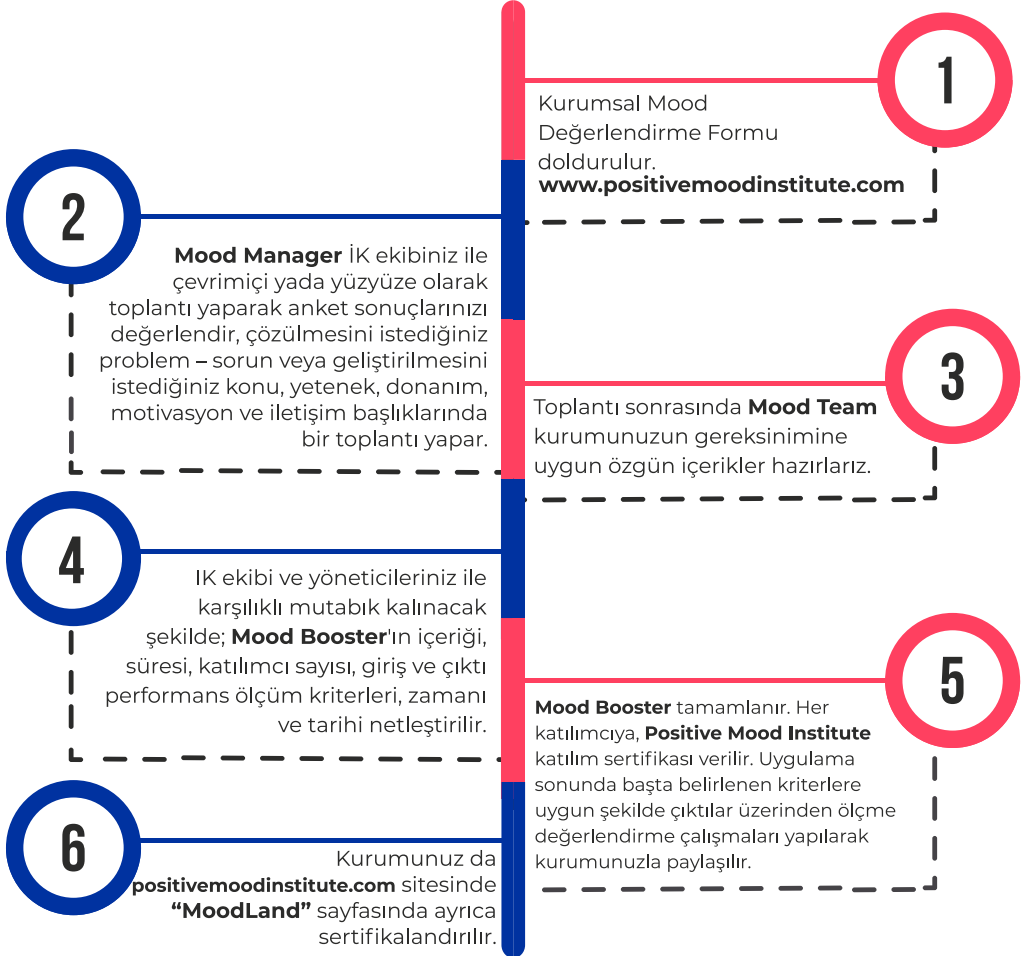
1

Kurumsal Mood Değerlendirme Formu doldurulur.
**www.positivemoodinstitute.com**

2

**Mood Manager** İK ekibiniz ile çevrimiçi yada yüzyüze olarak toplantı yaparak anket sonuçlarınızı değerlendir, çözülmesini istediğiniz problem – sorun veya geliştirilmesini istediğiniz konu, yetenek, donanım, motivasyon ve iletişim başlıklarında bir toplantı yapar.

3

Toplantı sonrasında **Mood Team** kurumunuzun gereksinimine uygun özgün içerikler hazırlarız.

4

IK ekibi ve yöneticileriniz ile karşılıklı mutabık kalınacak şekilde; **Mood Booster**'ın içeriği, süresi, katılımcı sayısı, giriş ve çıktı performans ölçüm kriterleri, zamanı ve tarihi netleştirilir.

5

**Mood Booster** tamamlanır. Her katılımcıya, **Positive Mood Institute** katılım sertifikası verilir. Uygulama sonunda başta belirlenen kriterlere uygun şekilde çıktılar üzerinden ölçme değerlendirme çalışmaları yapılarak kurumunuzla paylaşılır.

6

Kurumunuz da **positivemoodinstitute.com** sitesinde **"MoodLand"** sayfasında ayrıca sertifikalandırılır.